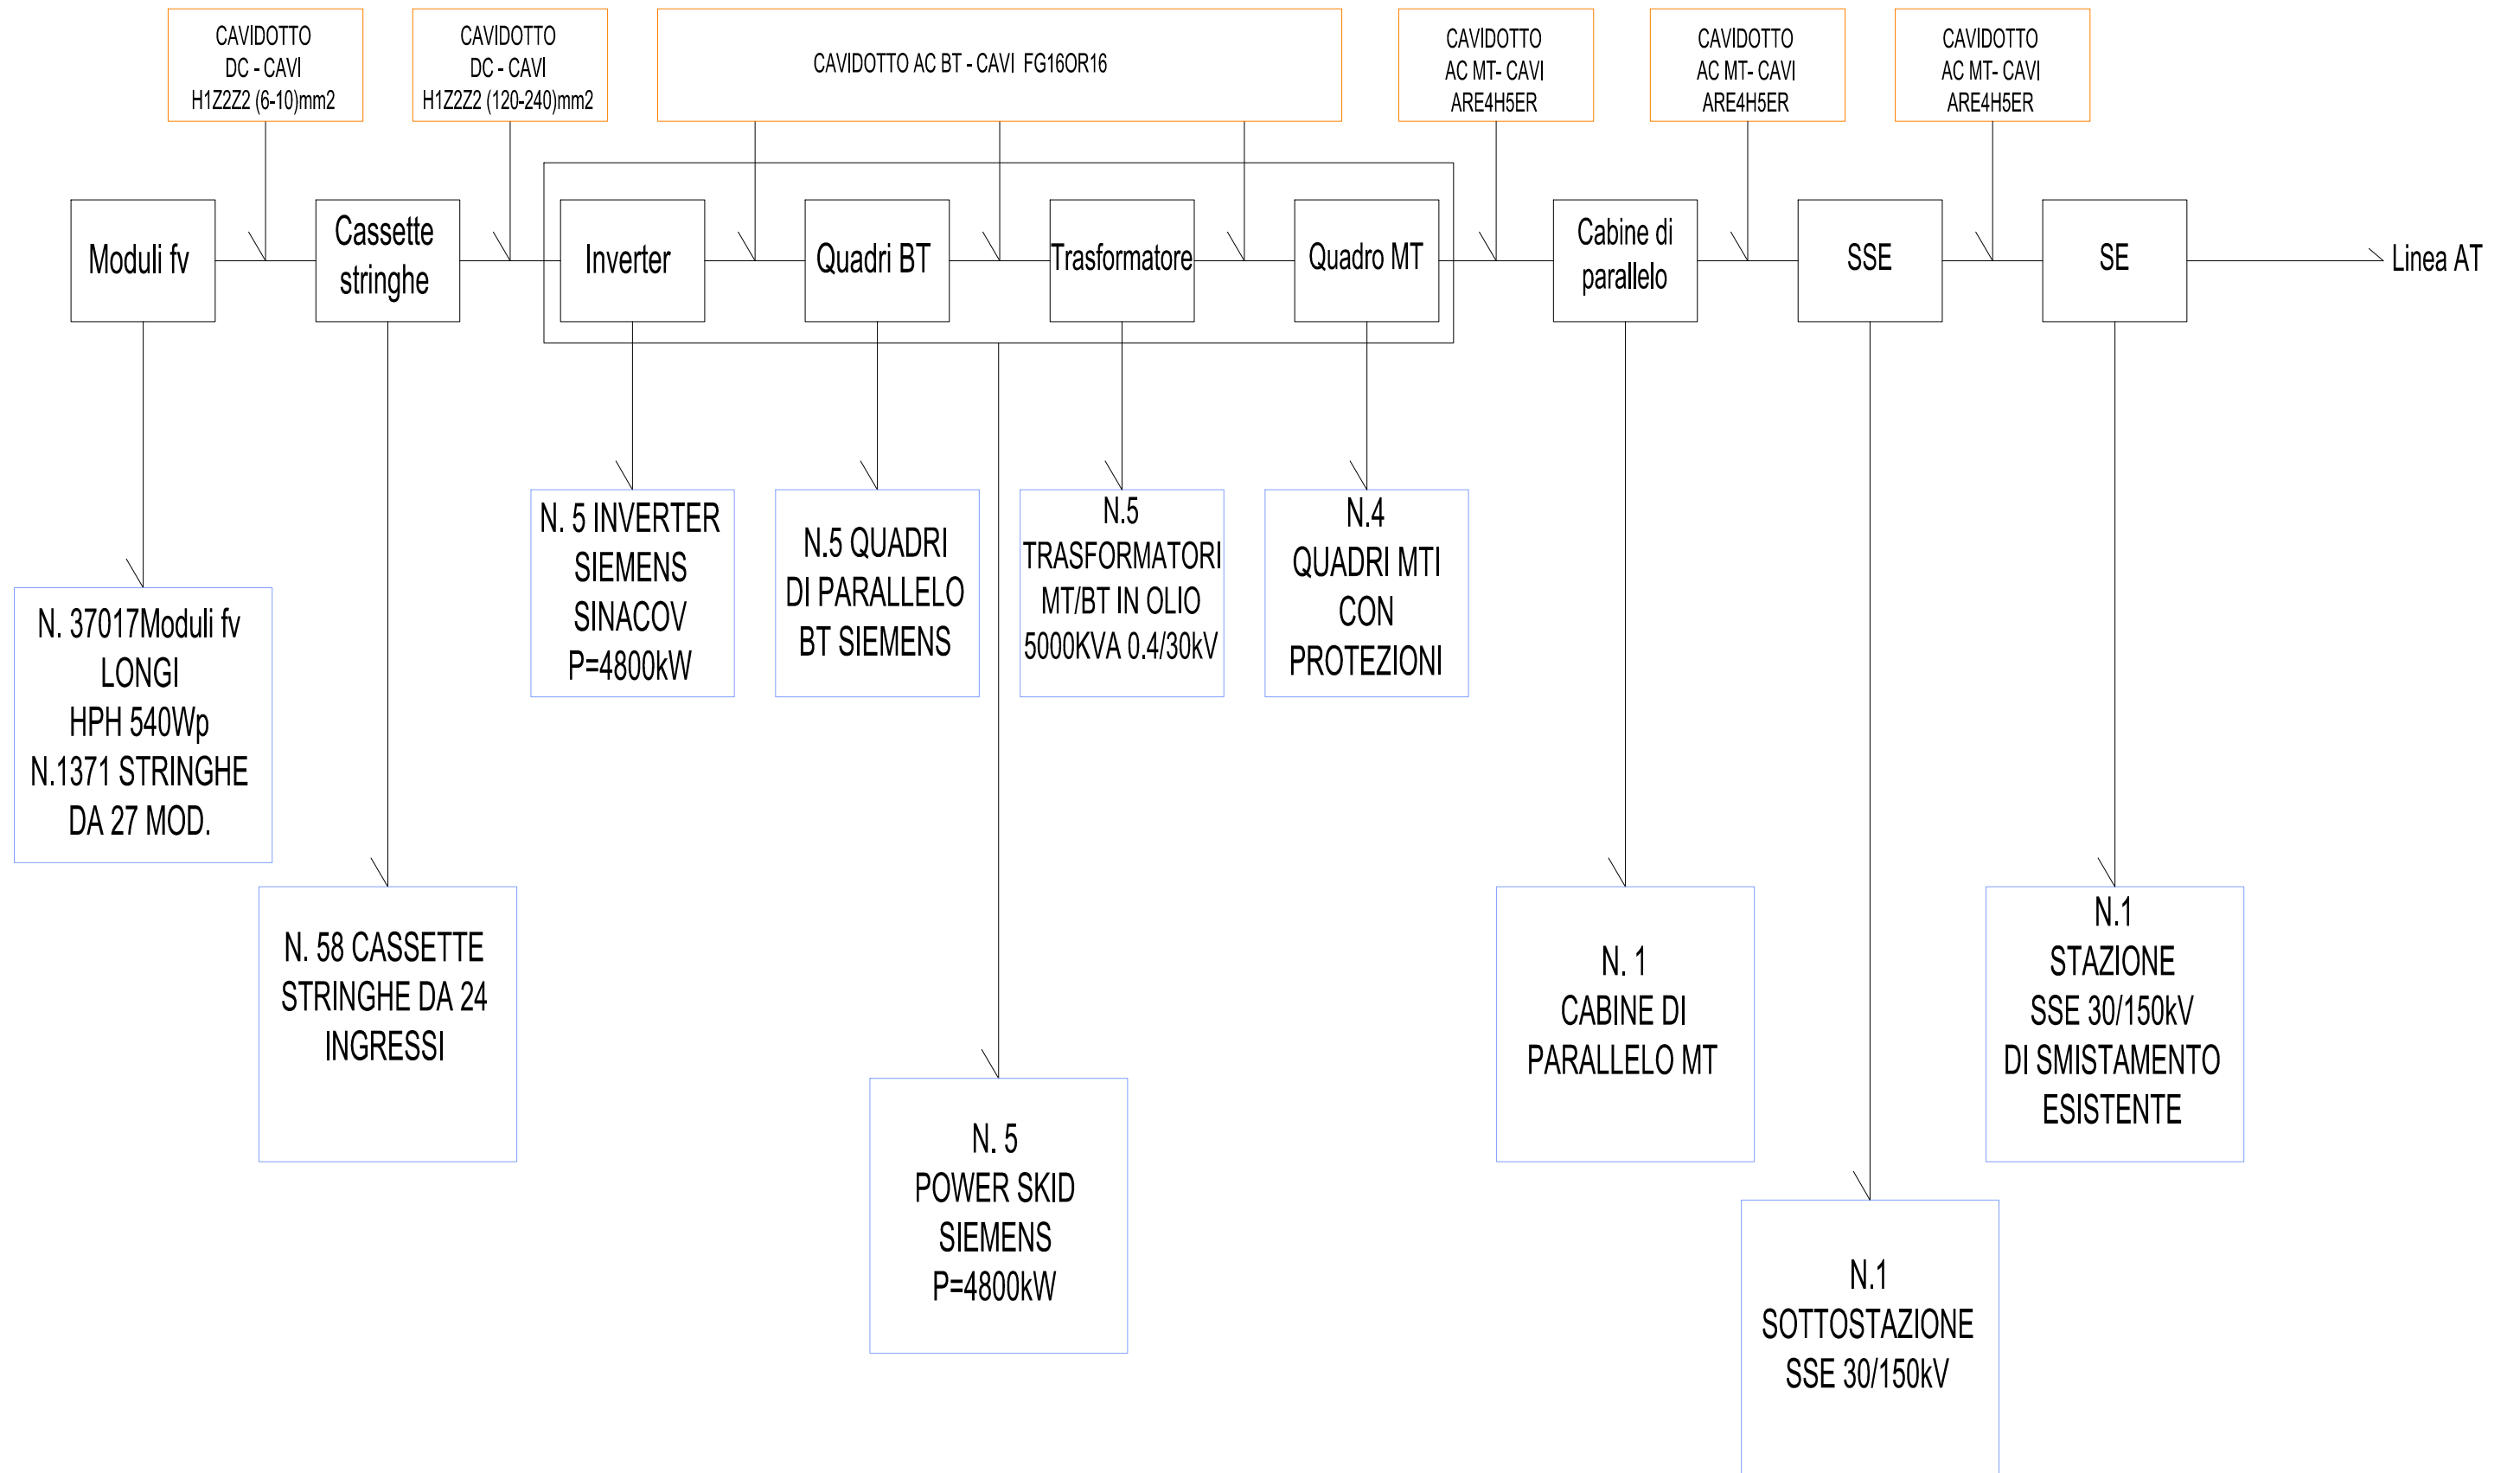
CAVIDOTTO DC - CAVI H1Z2Z2 (6-10)mm2

CAVIDOTTO DC - CAVI H1Z2Z2 (120-240)mm2

CAVIDOTTO AC BT - CAVI FG16OR16

CAVIDOTTO AC MT- CAVI ARE4H5ER

CAVIDOTTO AC MT- CAVI ARE4H5ER

CAVIDOTTO AC MT- CAVI ARE4H5ER

Moduli fv

Cassette stringhe

Inverter

Quadri BT

Trasformatore

Quadro MT

Cabine di parallelo

SSE

SE

Linea AT

N. 37017Moduli fv LONGI HPH 540Wp N.1371 STRINGHE DA 27 MOD.

N. 58 CASSETTE STRINGHE DA 24 INGRESSI

N. 5 INVERTER SIEMENS SINACOV P=4800kW

N.5 QUADRI DI PARALLELO BT SIEMENS

N.5 TRASFORMATORI MT/BT IN OLIO 5000KVA 0.4/30kV

N.4 QUADRI MTI CON PROTEZIONI

N. 5 POWER SKID SIEMENS P=4800kW

N. 1 CABINE DI PARALLELO MT

N.1 STAZIONE SSE 30/150kV DI SMISTAMENTO ESISTENTE

N.1 SOTTOSTAZIONE SSE 30/150kV